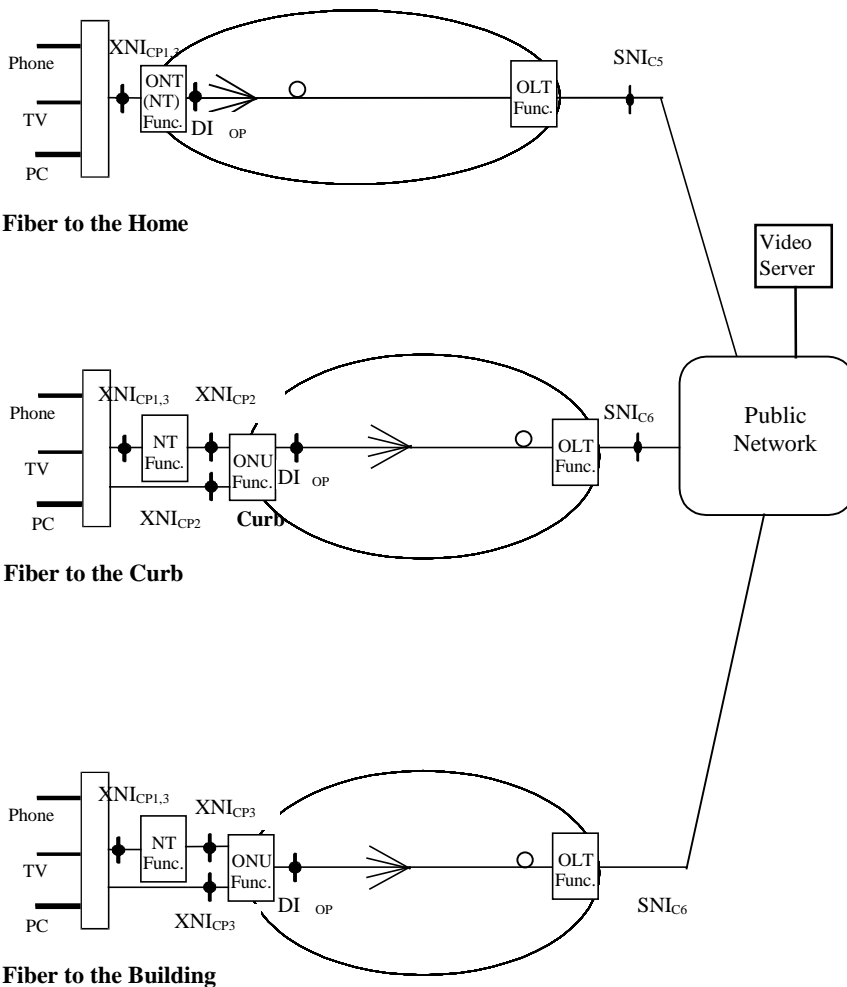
Phone
TV
PC
$XNI_{CP1,3}$
ONT (NT) Func.
DI OP
OLT Func.
$SNI_{C5}$

**Fiber to the Home**

Video Server

Phone
TV
PC
$XNI_{CP1,3}$
$XNI_{CP2}$
NT Func.
ONU Func.
DI OP
$XNI_{CP2}$
Curb
OLT Func.
$SNI_{C6}$
Public Network

**Fiber to the Curb**

Phone
TV
PC
$XNI_{CP1,3}$
$XNI_{CP3}$
NT Func.
ONU Func.
DI OP
$XNI_{CP3}$
OLT Func.
$SNI_{C6}$

**Fiber to the Building**